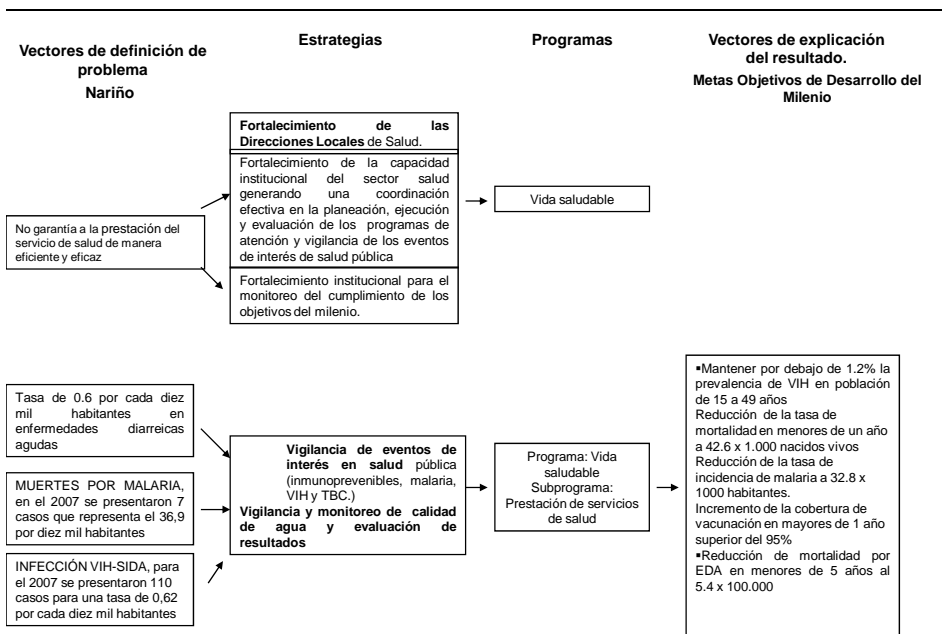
Vectores de definición de problema
Nariño

Estrategias

Programas

Vectores de explicación del resultado.
Metas Objetivos de Desarrollo del Milenio

Fortalecimiento de las Direcciones Locales de Salud.

Fortalecimiento de la capacidad institucional del sector salud generando una coordinación efectiva en la planeación, ejecución y evaluación de los programas de atención y vigilancia de los eventos de interés de salud pública

Fortalecimiento institucional para el monitoreo del cumplimiento de los objetivos del milenio.

No garantía a la prestación del servicio de salud de manera eficiente y eficaz

Vida saludable

Tasa de 0.6 por cada diez mil habitantes en enfermedades diarreicas agudas

MUERTES POR MALARIA, en el 2007 se presentaron 7 casos que representa el 36,9 por diez mil habitantes

INFECCIÓN VIH-SIDA, para el 2007 se presentaron 110 casos para una tasa de 0,62 por cada diez mil habitantes

Vigilancia de eventos de interés en salud pública (inmunoprevenibles, malaria, VIH y TBC.)
Vigilancia y monitoreo de calidad de agua y evaluación de resultados

Programa: Vida saludable
Subprograma: Prestación de servicios de salud

▪Mantener por debajo de 1.2% la prevalencia de VIH en población de 15 a 49 años
Reducción de la tasa de mortalidad en menores de un año a 42.6 x 1.000 nacidos vivos
Reducción de la tasa de incidencia de malaria a 32.8 x 1000 habitantes.
Incremento de la cobertura de vacunación en mayores de 1 año superior del 95%
▪Reducción de mortalidad por EDA en menores de 5 años al 5.4 x 100.000